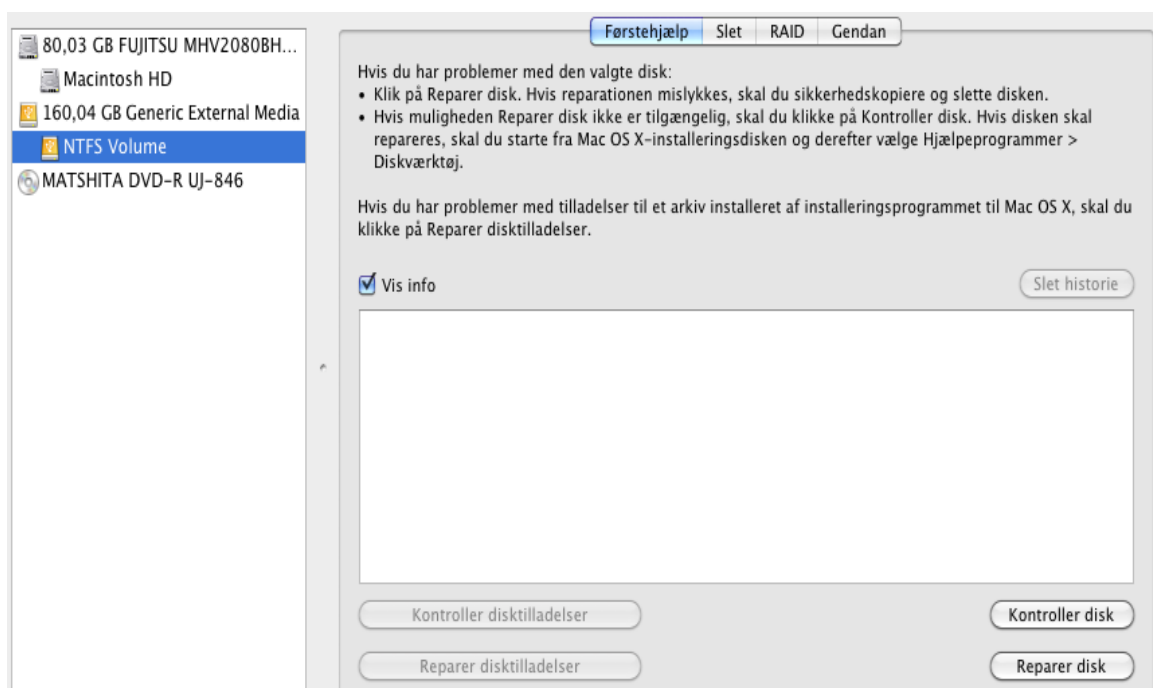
80,03 GB FUJITSU MHV2080BH...
Macintosh HD
160,04 GB Generic External Media
NTFS Volume
MATSHITA DVD-R UJ-846

Førstehjælp | Slet | RAID | Gendan

Hvis du har problemer med den valgte disk:
• Klik på Reparer disk. Hvis reparationen mislykkes, skal du sikkerhedskopiere og slette disken.
• Hvis muligheden Reparer disk ikke er tilgængelig, skal du klikke på Kontroller disk. Hvis disken skal repareres, skal du starte fra Mac OS X-installeringsdisken og derefter vælge Hjælpeprogrammer > Diskværktøj.

Hvis du har problemer med tilladelser til et arkiv installeret af installeringsprogrammet til Mac OS X, skal du klikke på Reparer disktilladelser.

Vis info

Slet historie

Kontroller disktilladelser

Kontroller disk

Reparer disktilladelser

Reparer disk